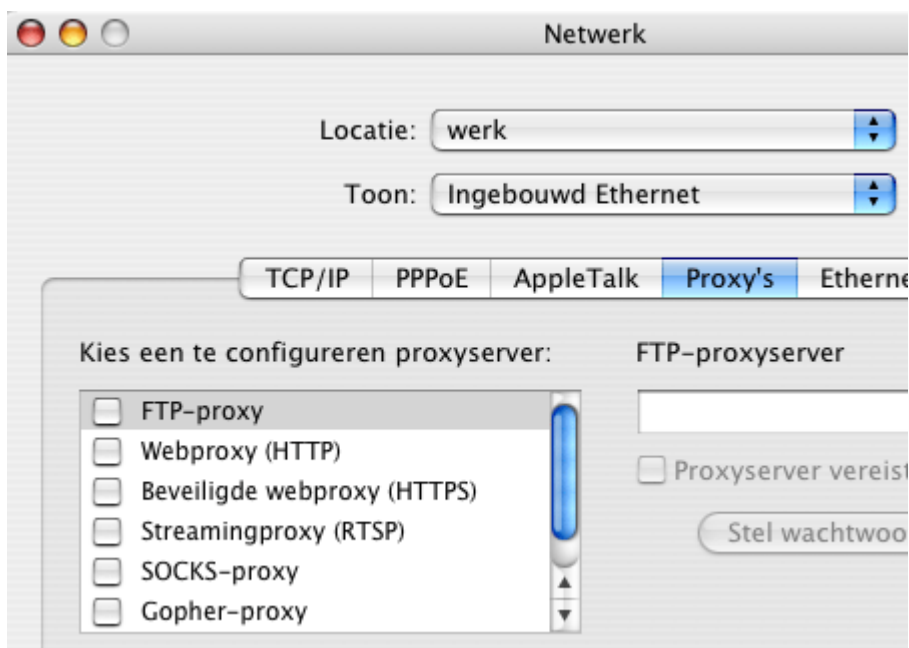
Netwerk

Locatie: werk

Toon: Ingebouwd Ethernet

TCP/IP | PPPoE | AppleTalk | Proxy's | Etherne

Kies een te configureren proxyserver:

FTP-proxy
Webproxy (HTTP)
Beveiligde webproxy (HTTPS)
Streamingproxy (RTSP)
SOCKS-proxy
Gopher-proxy

FTP-proxyserver

Proxyserver vereist

Stel wachtwoo